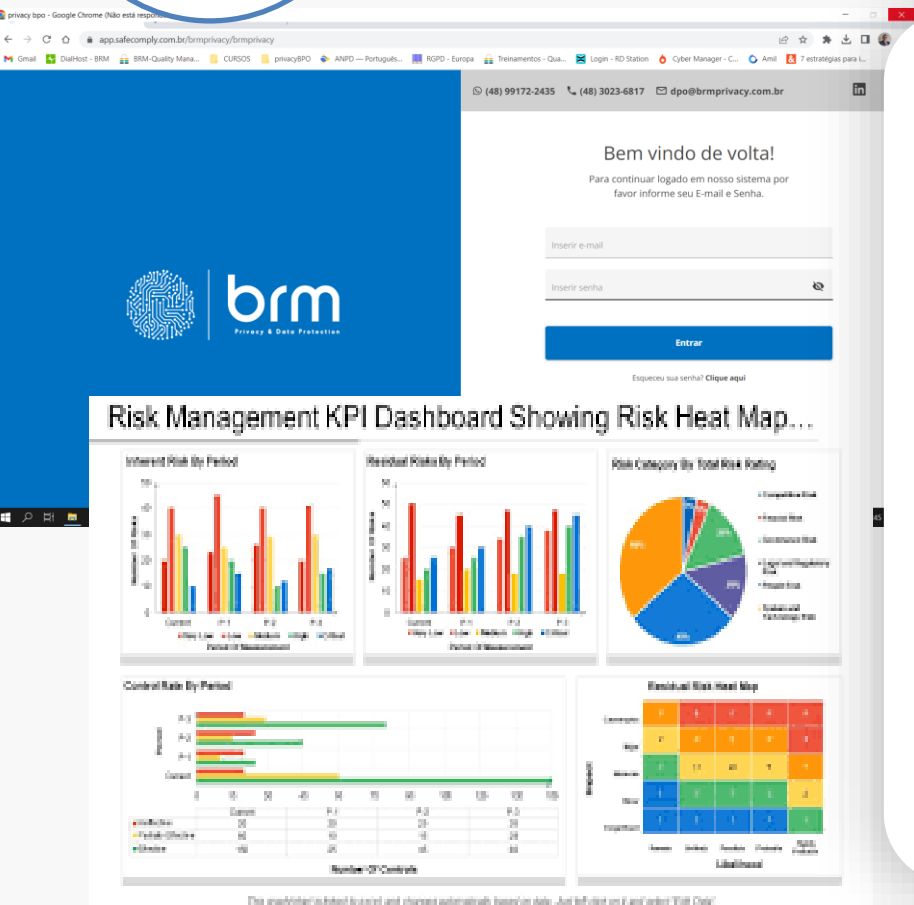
privacy bpo - Google Chrome (Não está respon

app.safecomply.com.br/brmprivacy/brmprivacy

Gmail DialHost - BRM BRM-Quality Mana... CURSOS privacyBPO ANPD — Português... RGPD - Europa Treinamentos - Qua... Login - RD Station Cyber Manager - C... Amil 7 estratégias para i...

(48) 99172-2435 (48) 3023-6817 dpo@brmprivacy.com.br

brm
Privacy & Data Protection

Bem vindo de volta!

Para continuar logado em nosso sistema por favor informe seu E-mail e Senha.

Inserir e-mail

Inserir senha

Entrar

Esqueceu sua senha? Clique aqui

Risk Management KPI Dashboard Showing Risk Heat Map...

Inherent Risk By Period

Residual Risks By Period

Risk Category By Total Risk Rating

Control Rate By Period

Residual Risk Heat Map

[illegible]